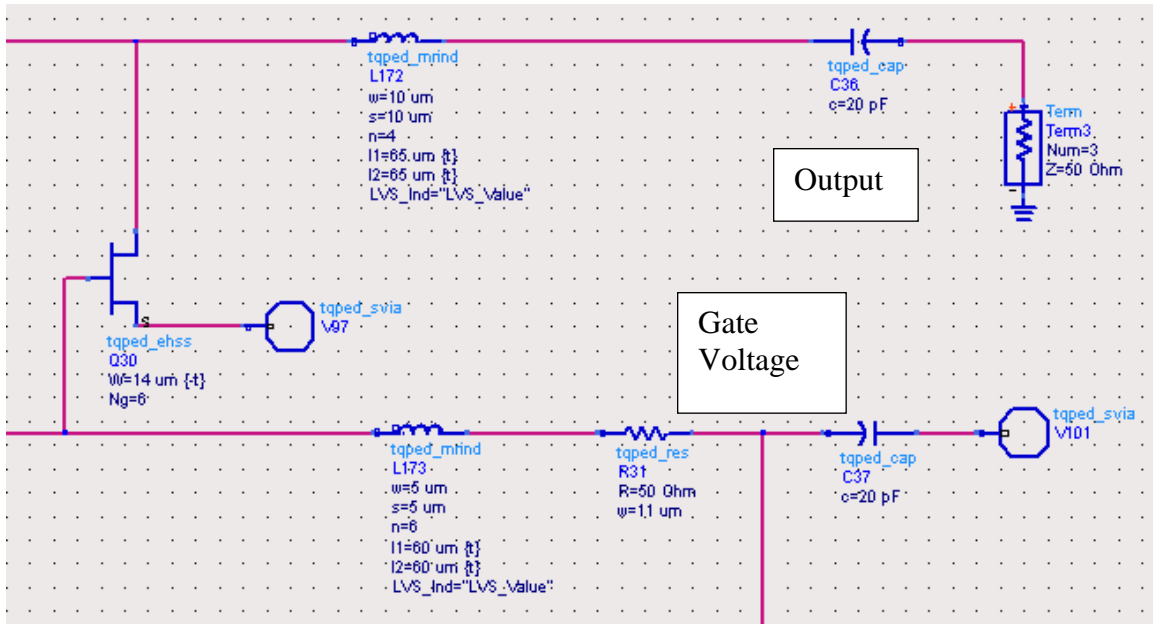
tqped_mrind
L172
w=10 um
s=10 um
n=4
l1=65 um {t}
l2=65 um {t}
LVS_Ind="LVS_Value"

tqped_cap
C36
c=20 pF

Term
Term3
Num=3
Z=50 Ohm

Output

S
tqped_ehss
Q30
W=14 um {-t}
Ng=6

tqped_svia
V97

Gate Voltage

tqped_mrind
L173
w=5 um
s=5 um
n=6
l1=60 um {t}
l2=60 um {t}
LVS_Ind="LVS_Value"

tqped_res
R31
R=50 Ohm
w=1.1 um

tqped_cap
C37
c=20 pF

tqped_svia
V101